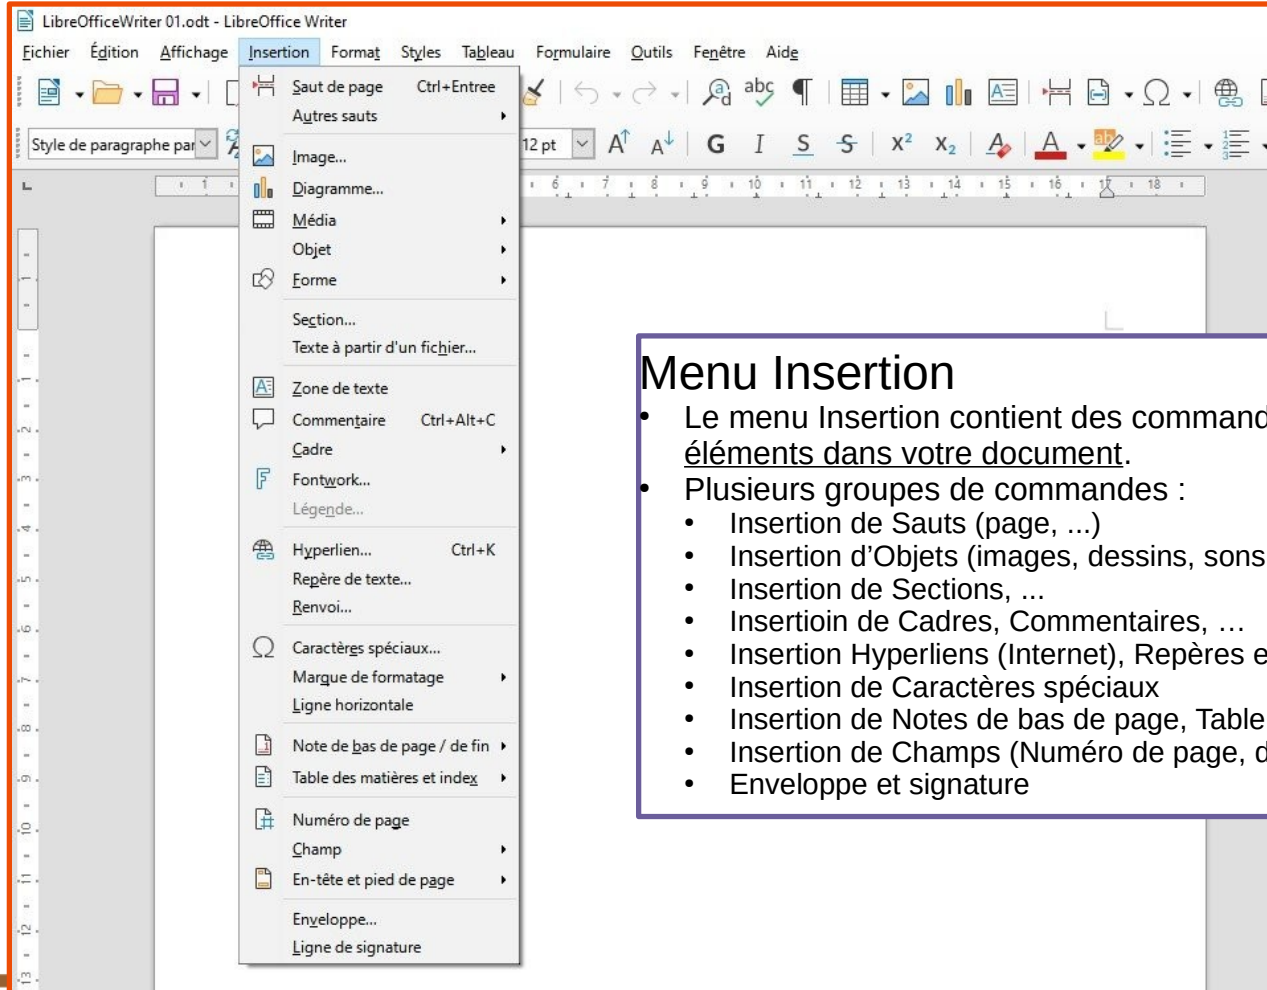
LibreOfficeWriter 01.odt - LibreOffice Writer

Fichier Édition Affichage Insertion Format Styles Tableau Formulaire Outils Fenêtre Aide

Style de paragraphe par

12 pt

G I S S $x^2$ $x_2$

Saut de page Ctrl+Entree
Autres sauts
Image...
Diagramme...
Média
Objet
Forme
Section...
Texte à partir d'un fichier...
Zone de texte
Commentaire Ctrl+Alt+C
Cadre
Fontwork...
Légende...
Hyperlien... Ctrl+K
Repère de texte...
Renvoi...
Caractères spéciaux...
Marque de formatage
Ligne horizontale
Note de bas de page / de fin
Table des matières et index
Numéro de page
Champ
En-tête et pied de page
Enveloppe...
Ligne de signature

Menu Insertion
• Le menu Insertion contient des command
éléments dans votre document.
• Plusieurs groupes de commandes :
• Insertion de Sauts (page, ...)
• Insertion d'Objets (images, dessins, sons
• Insertion de Sections, ...
• Insertioin de Cadres, Commentaires, …
• Insertion Hyperliens (Internet), Repères e
• Insertion de Caractères spéciaux
• Insertion de Notes de bas de page, Table
• Insertion de Champs (Numéro de page, d
• Enveloppe et signature